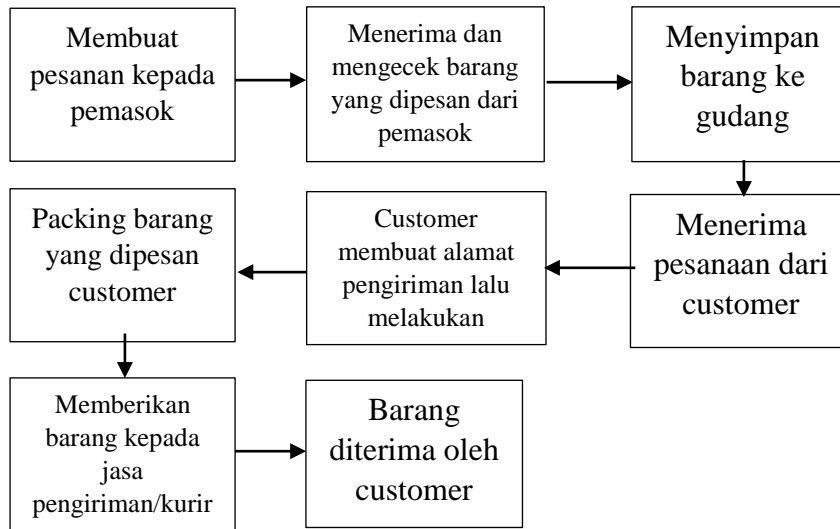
Membuat pesanan kepada pemasok

Menerima dan mengecek barang yang dipesan dari pemasok

Menyimpan barang ke gudang

Menerima pesanaan dari customer

Customer membuat alamat pengiriman lalu melakukan

Packing barang yang dipesan customer

Memberikan barang kepada jasa pengiriman/kurir

Barang diterima oleh customer